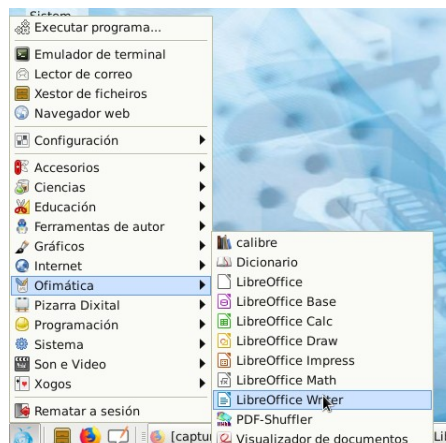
Sistema
Executar programa...

Emulador de terminal
Lector de correo
Xestor de ficheiros
Navegador web

Configuración

Accesorios
Ciencias
Educación
Ferramentas de autor
Gráficos
Internet
Ofimática
Pizarra Dixital
Programación
Sistema
Son e Vídeo
Xogos

Rematar a sesión

calibre
Dicionario
LibreOffice
LibreOffice Base
LibreOffice Calc
LibreOffice Draw
LibreOffice Impress
LibreOffice Math
LibreOffice Writer
PDF-Shuffler
Visualizador de documentos

[captu

Lil